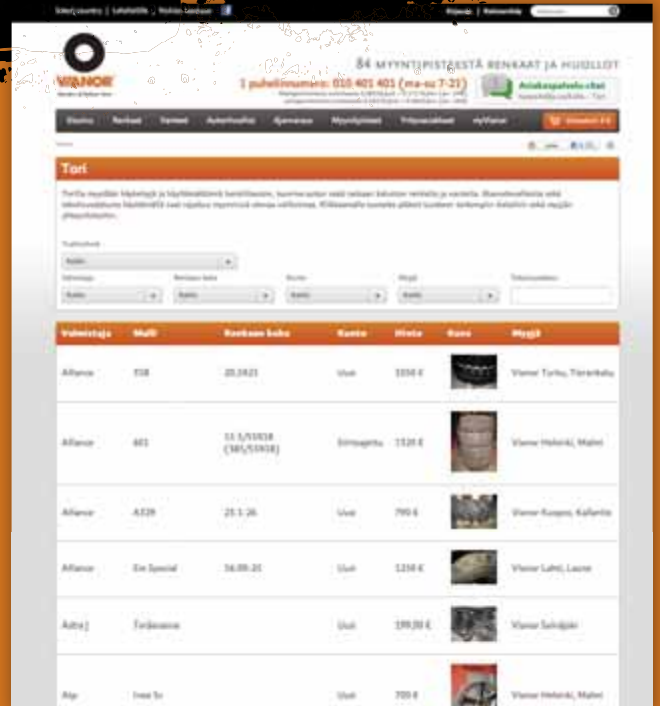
Select country | Lahjakortit | Vianor Suomessa

Kirjaudu | Rekisteröidy

VIANOR

84 MYYNTIPISTEESTÄ RENKAAT JA HUOLLOT

1 puhelinnumero: 010 401 401 (ma-su 7-21)

Asiakaspalvelu chat

Etusivu | Renkaat | Vanteet | Autohuolto | Ajanvaraus | Myyntipisteet | Yritysasiakkaat | myVianor

Ostoskori: 0 €

Tori

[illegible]

Tuoteryhmä
Kaikki

Valmistaja | Renkaan koko | Kunto | Myyjä | Tekstihaku
Kaikki | Kaikki | Kaikki | Kaikki |

| Valmistaja | Malli | Renkaan koko | Kunto | Hinta | Kuva | Myyjä |
|---|---|---|---|---|---|---|
| Alliance | 558 | 20.5R25 | Uusi | 3350 € | | Vianor Turku, Tiiliankatu |
| Alliance | 601 | 11.5/55R18 (385/55R18) | Ennnagenttu | 1520 € | | Vianor Helsinki, Malmi |
| Alliance | A328 | 23.1-26 | Uusi | 790 € | | Vianor Kuopio, Kallantie |
| Alliance | Em Special | 16.00-25 | Uusi | 1250 € | | Vianor Lahti, Launeen |
| Astra J | Teräsvanne | | Uusi | 199,00 € | | Vianor Seinäjoki |
| Alp | Ivee Sc | | Uusi | 700 € | | Vianor Helsinki, Malmi |